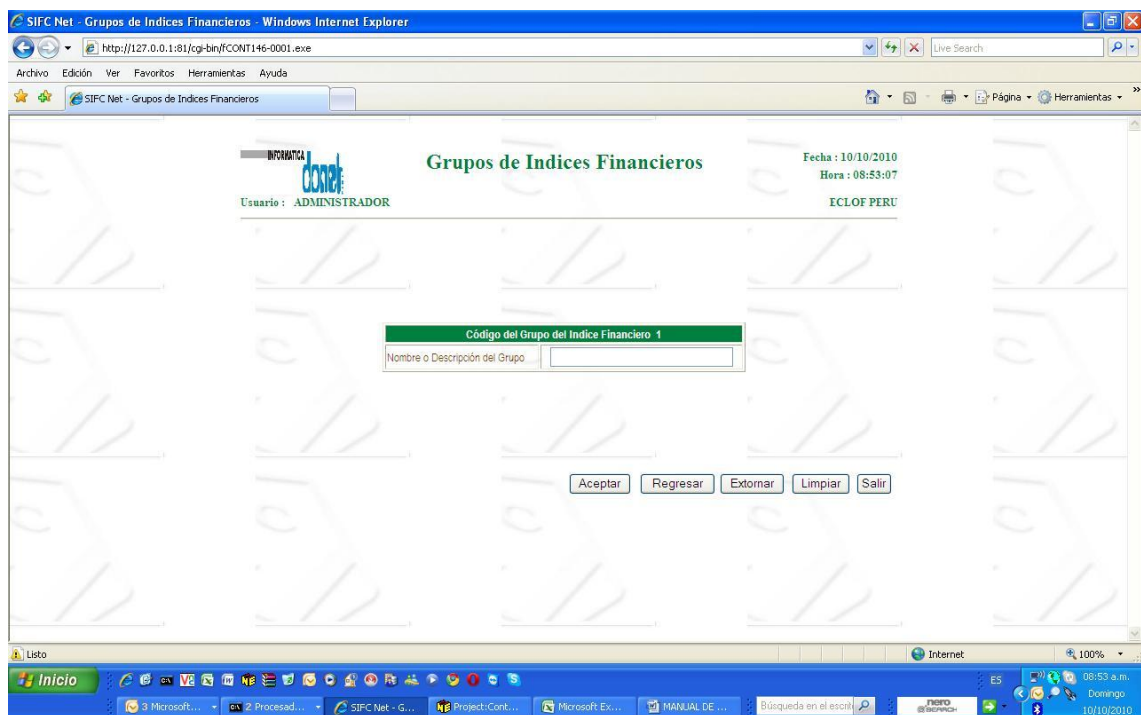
SIFC Net - Grupos de Indices Financieros - Windows Internet Explorer

http://127.0.0.1:81/cgi-bin/FCONT146-0001.exe

Live Search

Archivo Edición Ver Favoritos Herramientas Ayuda

SIFC Net - Grupos de Indices Financieros

Página Herramientas

INFORMATICA
conet

Usuario : ADMINISTRADOR

Grupos de Indices Financieros

Fecha : 10/10/2010
Hora : 08:53:07

ECLOF PERU

Código del Grupo del Indice Financiero 1

Nombre o Descripción del Grupo

Aceptar Regresar Extornar Limpiar Salir

Listo

Internet

100%

Inicio

3 Microsoft... 2 Procesad... SIFC Net - G... Project:Cont... Microsoft Ex... MANUAL DE ...

Búsqueda en el escrit

nero SEARCH

ES

08:53 a.m.
Domingo
10/10/2010